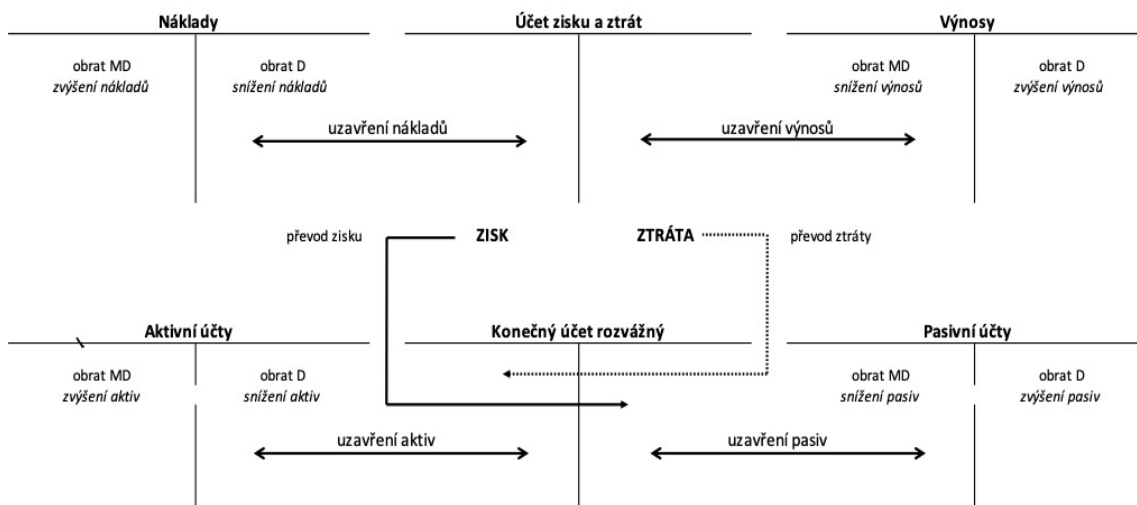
Náklady

obrat MD
zvýšení nákladů

obrat D
snížení nákladů

Účet zisku a ztrát

Výnosy

obrat MD
snížení výnosů

obrat D
zvýšení výnosů

uzavření nákladů

uzavření výnosů

převod zisku

ZISK

ZTRÁTA

převod ztráty

Aktivní účty

obrat MD
zvýšení aktiv

obrat D
snížení aktiv

Konečný účet rozvážný

Pasivní účty

obrat MD
snížení pasiv

obrat D
zvýšení pasiv

uzavření aktiv

uzavření pasiv